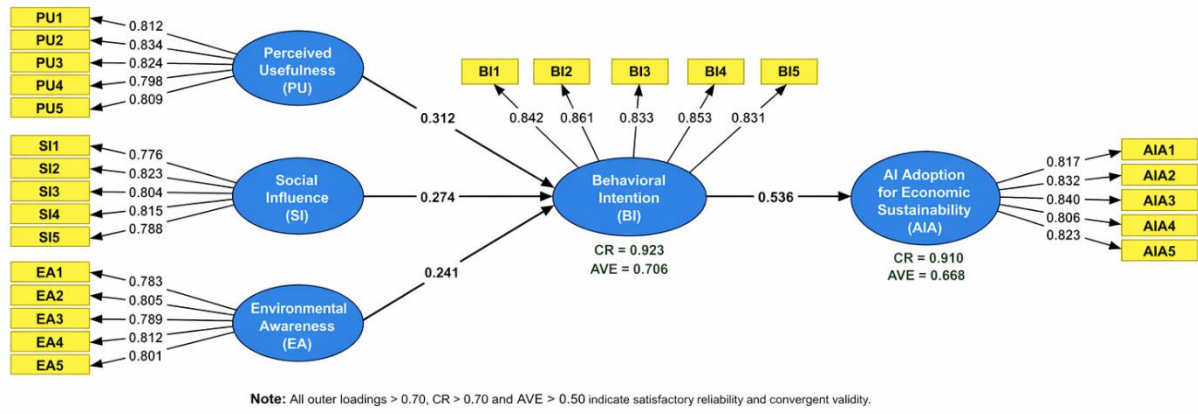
PU1
PU2
PU3
PU4
PU5
0.812
0.834
0.824
0.798
0.809
Perceived Usefulness (PU)

SI1
SI2
SI3
SI4
SI5
0.776
0.823
0.804
0.815
0.788
Social Influence (SI)

EA1
EA2
EA3
EA4
EA5
0.783
0.805
0.789
0.812
0.801
Environmental Awareness (EA)

0.312
0.274
0.241

BI1
BI2
BI3
BI4
BI5
0.842
0.861
0.833
0.853
0.831
Behavioral Intention (BI)
CR = 0.923
AVE = 0.706

0.536

AI Adoption for Economic Sustainability (AIA)
CR = 0.910
AVE = 0.668
0.817
0.832
0.840
0.806
0.823
AIA1
AIA2
AIA3
AIA4
AIA5

Note: All outer loadings > 0.70, CR > 0.70 and AVE > 0.50 indicate satisfactory reliability and convergent validity.